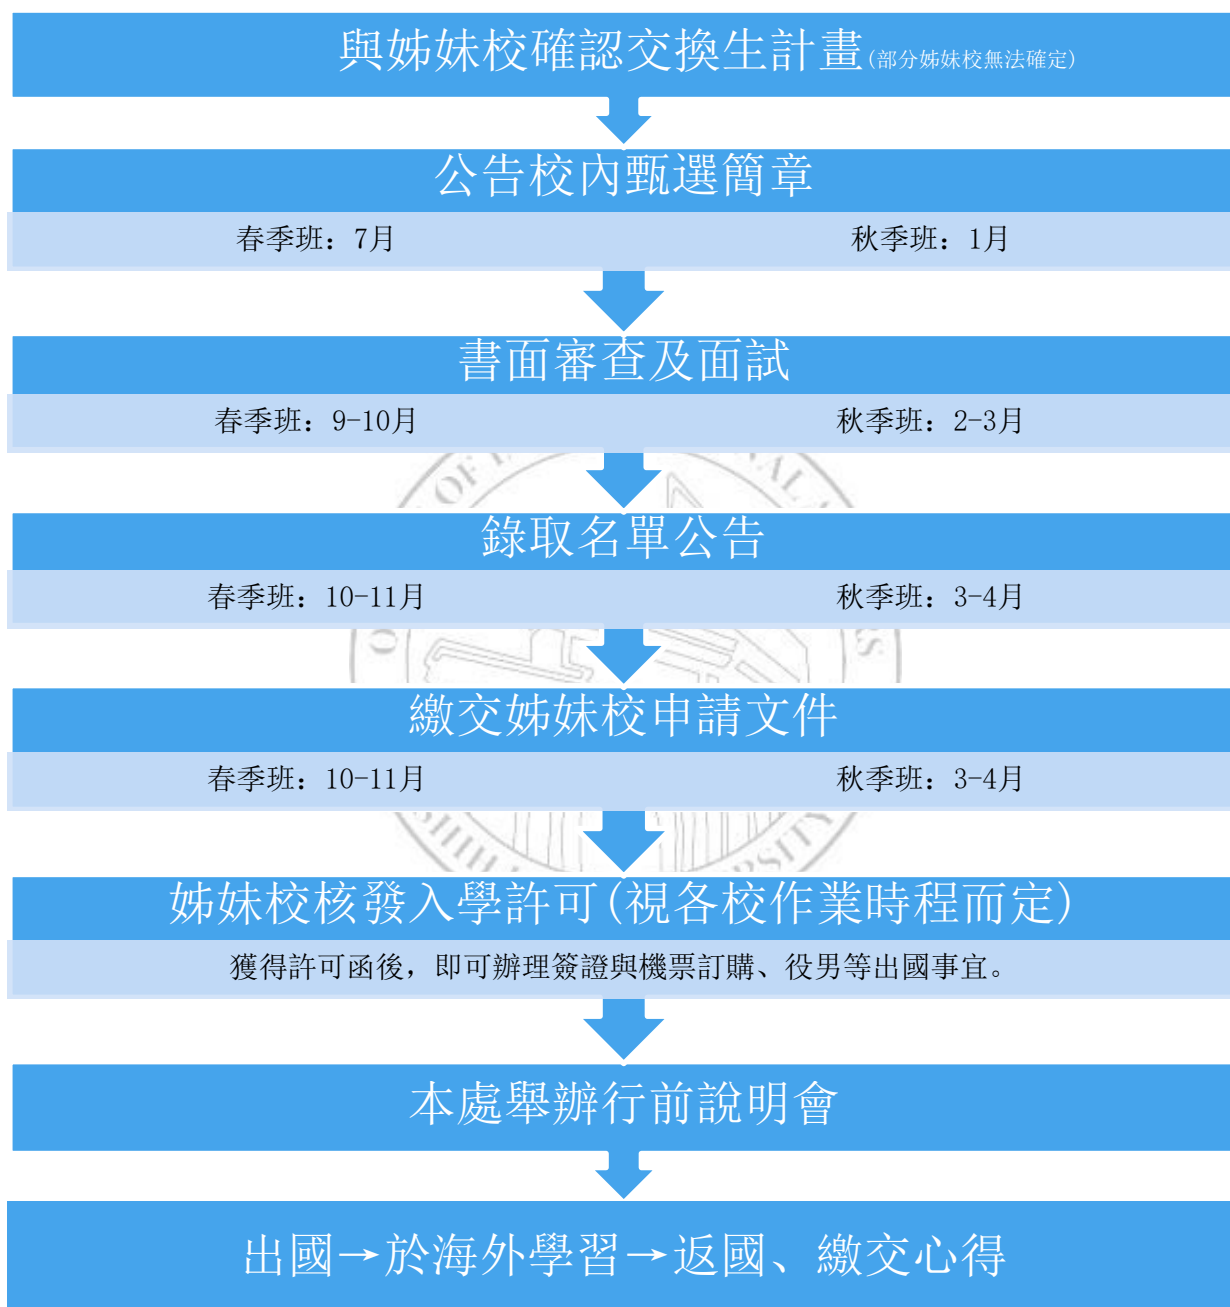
與姊妹校確認交換生計畫(部分姊妹校無法確定)

公告校內甄選簡章

春季班：7月

秋季班：1月

書面審查及面試

春季班：9-10月

秋季班：2-3月

錄取名單公告

春季班：10-11月

秋季班：3-4月

繳交姊妹校申請文件

春季班：10-11月

秋季班：3-4月

姊妹校核發入學許可(視各校作業時程而定)

獲得許可函後，即可辦理簽證與機票訂購、役男等出國事宜。

本處舉辦行前說明會

出國→於海外學習→返國、繳交心得